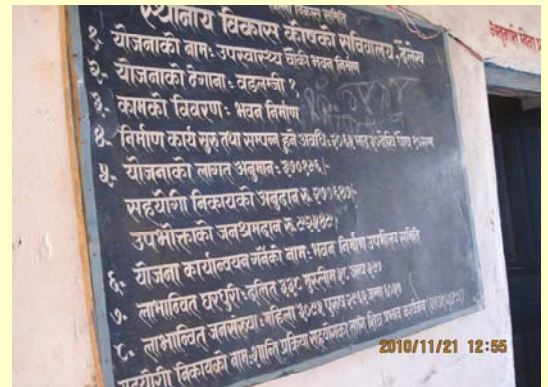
स्थानीय विकास कोषको सचिवालय, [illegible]

१. योजनाको नाम: उपस्वास्थ्य चौकी भवन निर्माण

२. योजनाको ठेगाना: वडा नं. ९

३. कामको विवरण: भवन निर्माण

४. निर्माण कार्य शुरु तथा सम्पन्न हुने अवधि: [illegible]

५. योजनाको लागत अनुमान: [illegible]

सहयोगी निकायको अनुदान रु. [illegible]

उपभोक्ताको जनश्रमदान रु. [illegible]

६. योजना कार्यान्वयन गर्नेको नाम: भवन निर्माण उपभोक्ता समिति

७. लाभान्वित घरधुरी: दलित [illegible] जनजाति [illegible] अन्य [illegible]

८. लाभान्वित जनसंख्या: महिला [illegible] पुरुष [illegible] जम्मा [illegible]

सहयोगी निकायको नाम: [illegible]

2010/11/21 12:55